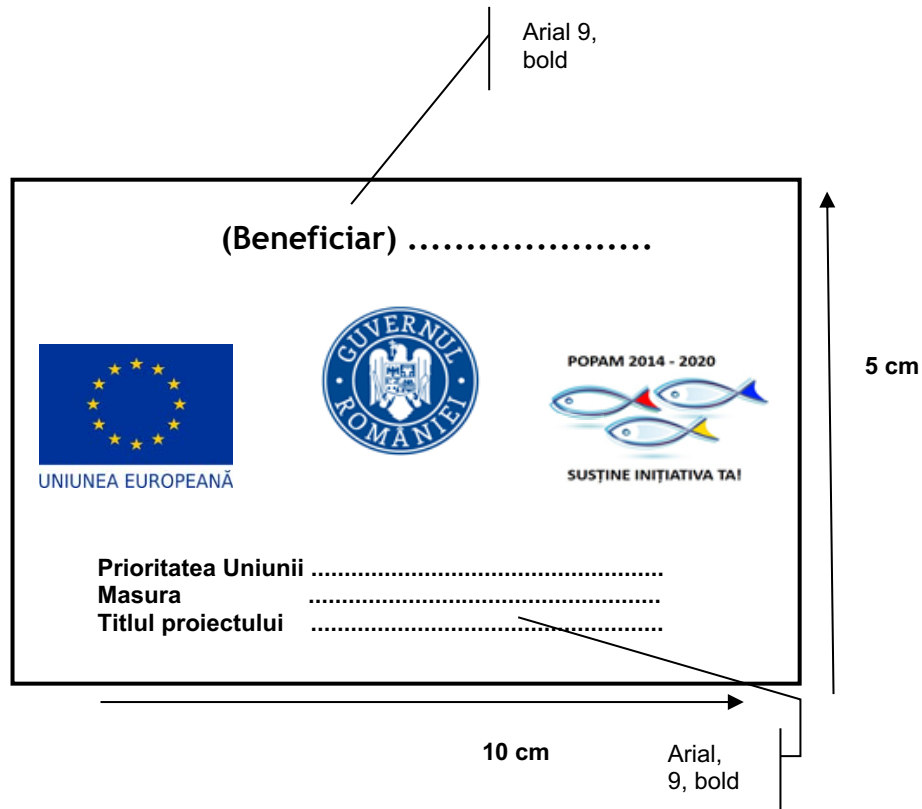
Arial 9, bold

(Beneficiar) ....................

UNIUNEA EUROPEANĂ

GUVERNUL ROMÂNIEI

POPAM 2014 - 2020

SUSȚINE INIȚIATIVA TA!

5 cm

Prioritatea Uniunii .............................................
Masura .............................................
Titlul proiectului .............................................

10 cm

Arial, 9, bold